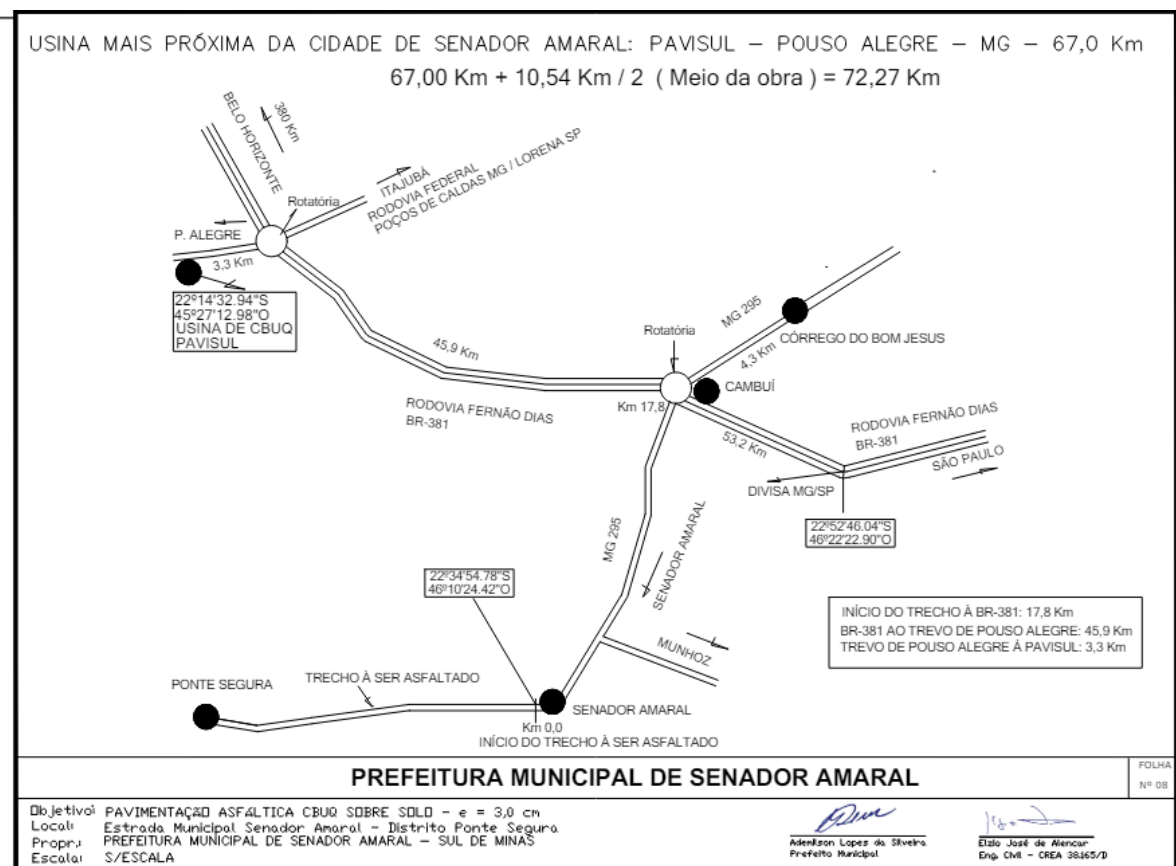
USINA MAIS PRÓXIMA DA CIDADE DE SENADOR AMARAL: PAVISUL – POUSO ALEGRE – MG – 67,0 Km

67,00 Km + 10,54 Km / 2 ( Meio da obra ) = 72,27 Km

BELO HORIZONTE

380 Km

ITAJUBÁ

RODOVIA FEDERAL

POÇOS DE CALDAS MG / LORENA SP

Rotatória

P. ALEGRE

3,3 Km

22º14'32.94"S
45º27'12.98"O
USINA DE CBUQ
PAVISUL

MG 295

CÓRREGO DO BOM JESUS

4,3 Km

Rotatória

45,9 Km

CAMBUÍ

Km 17,8

RODOVIA FERNÃO DIAS
BR-381

RODOVIA FERNÃO DIAS
BR-381

53,2 Km

SÃO PAULO

DIVISA MG/SP

22º52'46.04"S
46º22'22.90"O

MG 295

SENADOR AMARAL

22º34'54.78"S
46º10'24.42"O

INÍCIO DO TRECHO À BR-381: 17,8 Km
BR-381 AO TREVO DE POUSO ALEGRE: 45,9 Km
TREVO DE POUSO ALEGRE Á PAVISUL: 3,3 Km

MUNHOZ

PONTE SEGURA

TRECHO À SER ASFALTADO

SENADOR AMARAL

Km 0,0
INÍCIO DO TRECHO À SER ASFALTADO

PREFEITURA MUNICIPAL DE SENADOR AMARAL

FOLHA
Nº 08

Objetivo: PAVIMENTAÇÃO ASFÁLTICA CBUQ SOBRE SOLO – e = 3,0 cm
Local: Estrada Municipal Senador Amaral – Distrito Ponte Segura
Propr.: PREFEITURA MUNICIPAL DE SENADOR AMARAL – SUL DE MINAS
Escala: S/ESCALA

Adenilson Lopes da Silveira
Prefeito Municipal

Elzio José de Alencar
Eng. Civil – CREA 38.165/D